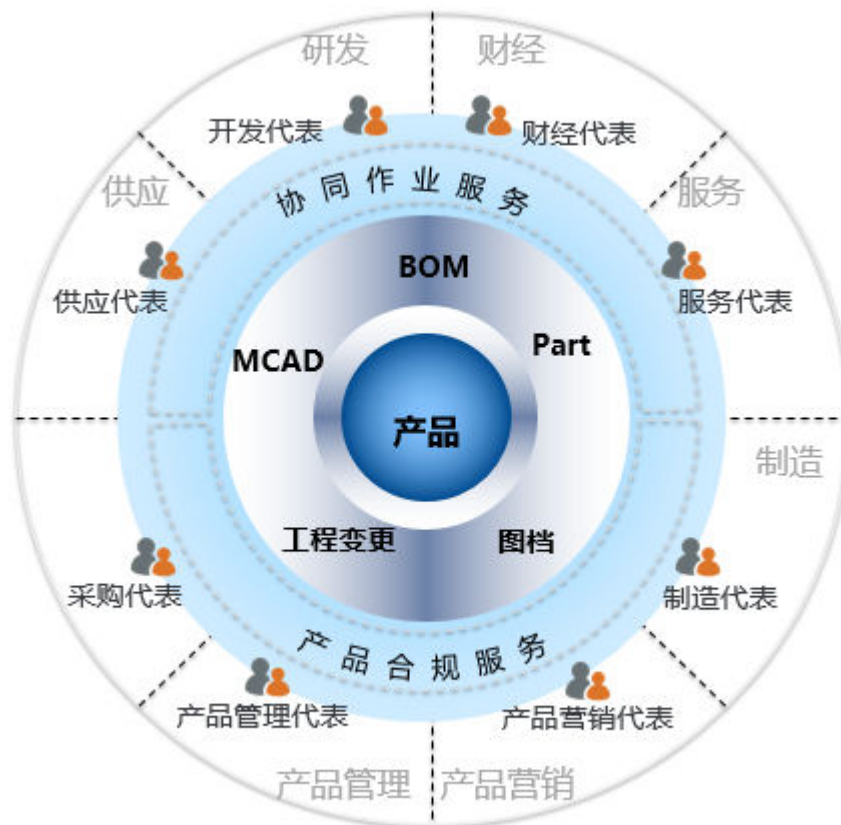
研发

财经

开发代表

财经代表

供应

协同作业服务

服务

BOM

供应代表

服务代表

MCAD

Part

产品

制造

工程变更

图档

采购代表

制造代表

产品合规服务

产品管理代表

产品营销代表

产品管理

产品营销